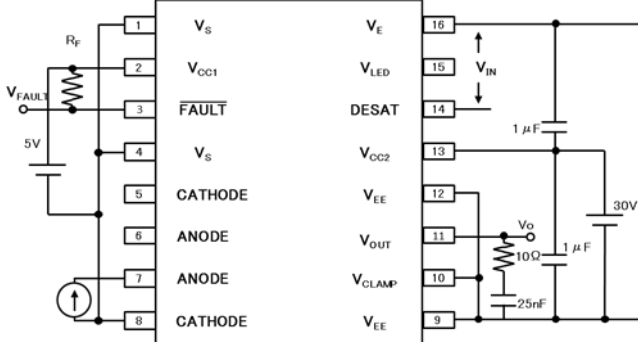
$R_F$

$V_{FAULT}$

5V

1 $V_S$
2 $V_{CC1}$
3 $\overline{FAULT}$
4 $V_S$
5 CATHODE
6 ANODE
7 ANODE
8 CATHODE

16 $V_E$
15 $V_{LED}$
14 DESAT
13 $V_{CC2}$
12 $V_{EE}$
11 $V_{OUT}$
10 $V_{CLAMP}$
9 $V_{EE}$

$V_{IN}$

1 $\mu$F

$V_O$

10Ω

25nF

1 $\mu$F

30V